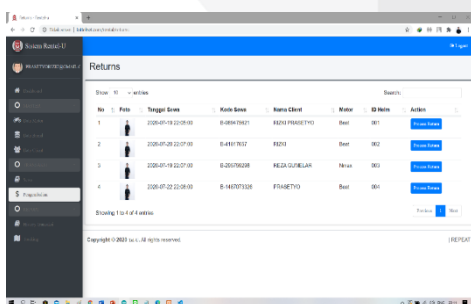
Sistem Rental

Sistem Rental-U

Returns

Show 10 entries

Search:

| No | Foto | Tanggal Sewa | Kode Sewa | Nama Client | Motor | ID Helm | Action |
|---|---|---|---|---|---|---|---|
| 1 | | 2020-07-18 22:05:00 | B-0954 79621 | RIZKI PRASETYO | Beat | 001 | Proses Return |
| 2 | | 2020-07-22 22:07:00 | B-41017637 | RIZKI | Beat | 002 | Proses Return |
| 3 | | 2020-07-18 22:07:00 | B-205795298 | REZA GUMELAR | Nmax | 003 | Proses Return |
| 4 | | 2020-07-22 22:08:00 | B-1487073328 | PRASETYO | Beat | 004 | Proses Return |

Showing 1 to 4 of 4 entries

Previous 1 Next

Copyright © 2020 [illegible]. All rights reserved.

Pengembalian

Logout